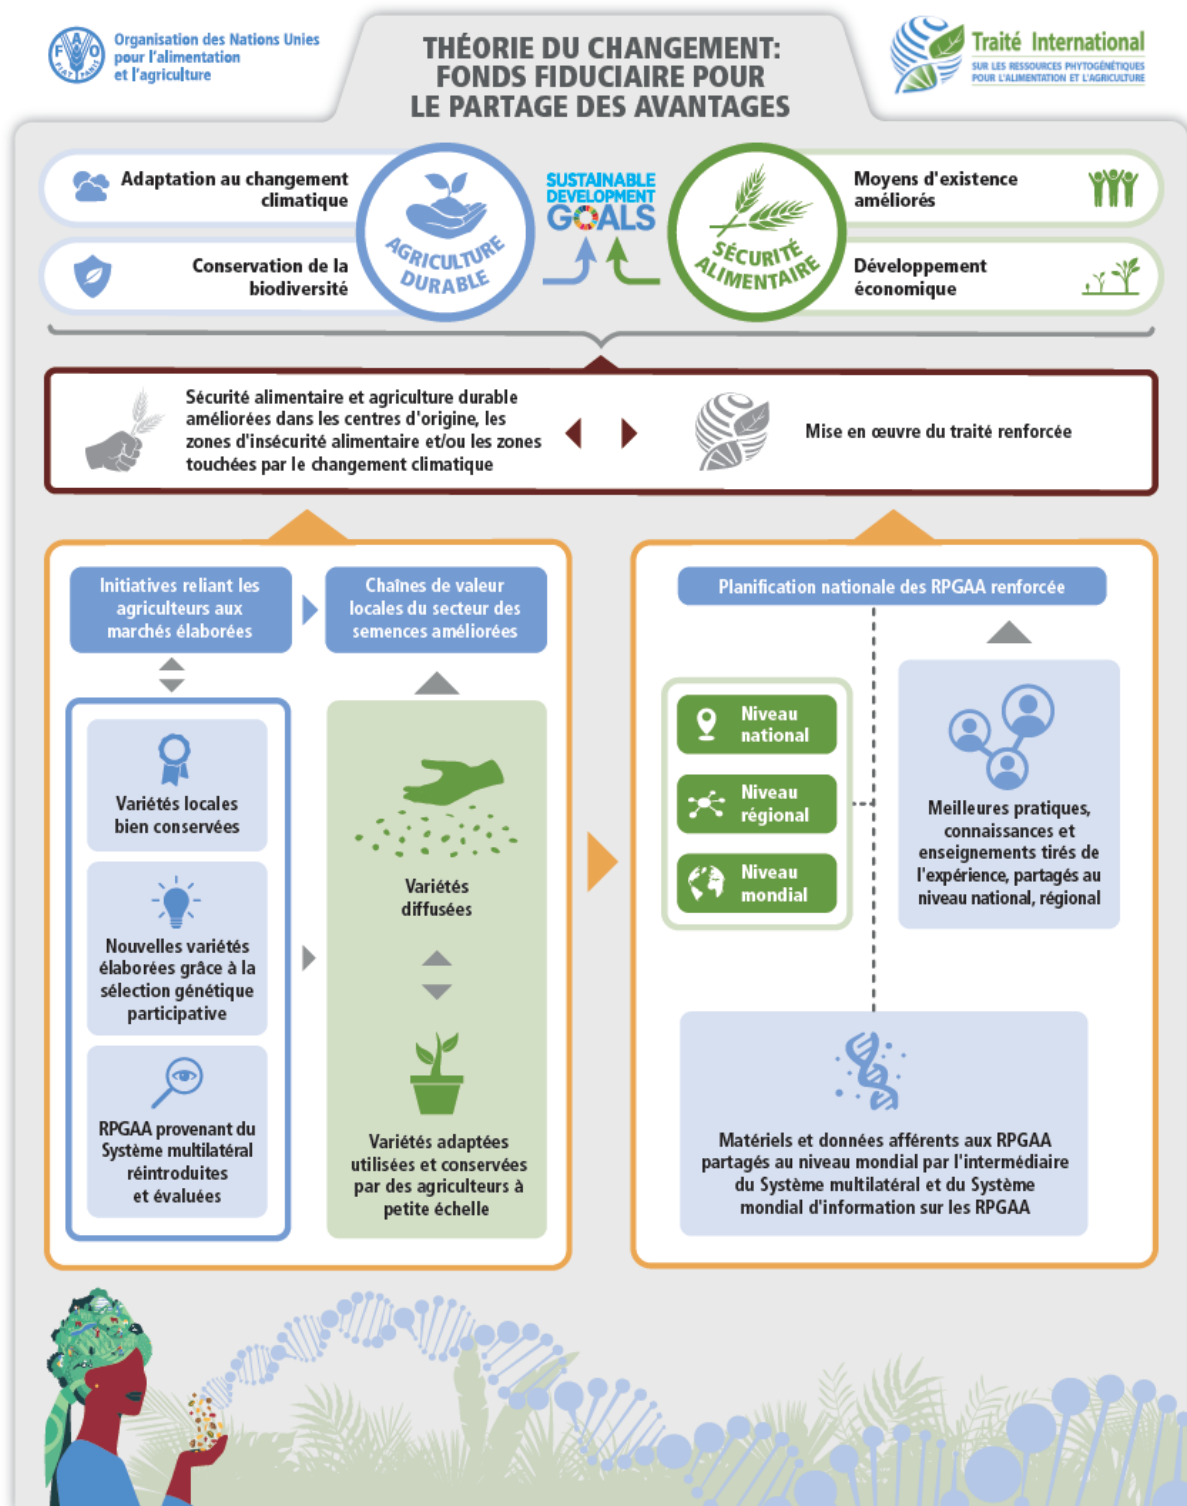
Organisation des Nations Unies pour l'alimentation et l'agriculture

THÉORIE DU CHANGEMENT: FONDS FIDUCIAIRE POUR LE PARTAGE DES AVANTAGES

Traité International SUR LES RESSOURCES PHYTOGÉNÉTIQUES POUR L'ALIMENTATION ET L'AGRICULTURE

Adaptation au changement climatique

Conservation de la biodiversité

AGRICULTURE DURABLE

SUSTAINABLE DEVELOPMENT GOALS

SÉCURITÉ ALIMENTAIRE

Moyens d'existence améliorés

Développement économique

Sécurité alimentaire et agriculture durable améliorées dans les centres d'origine, les zones d'insécurité alimentaire et/ou les zones touchées par le changement climatique

Mise en œuvre du traité renforcée

Initiatives reliant les agriculteurs aux marchés élaborées

Chaînes de valeur locales du secteur des semences améliorées

Variétés locales bien conservées

Nouvelles variétés élaborées grâce à la sélection génétique participative

RPGAA provenant du Système multilatéral réintroduites et évaluées

Variétés diffusées

Variétés adaptées utilisées et conservées par des agriculteurs à petite échelle

Planification nationale des RPGAA renforcée

Niveau national

Niveau régional

Niveau mondial

Meilleures pratiques, connaissances et enseignements tirés de l'expérience, partagés au niveau national, régional

Matériels et données afférents aux RPGAA partagés au niveau mondial par l'intermédiaire du Système multilatéral et du Système mondial d'information sur les RPGAA